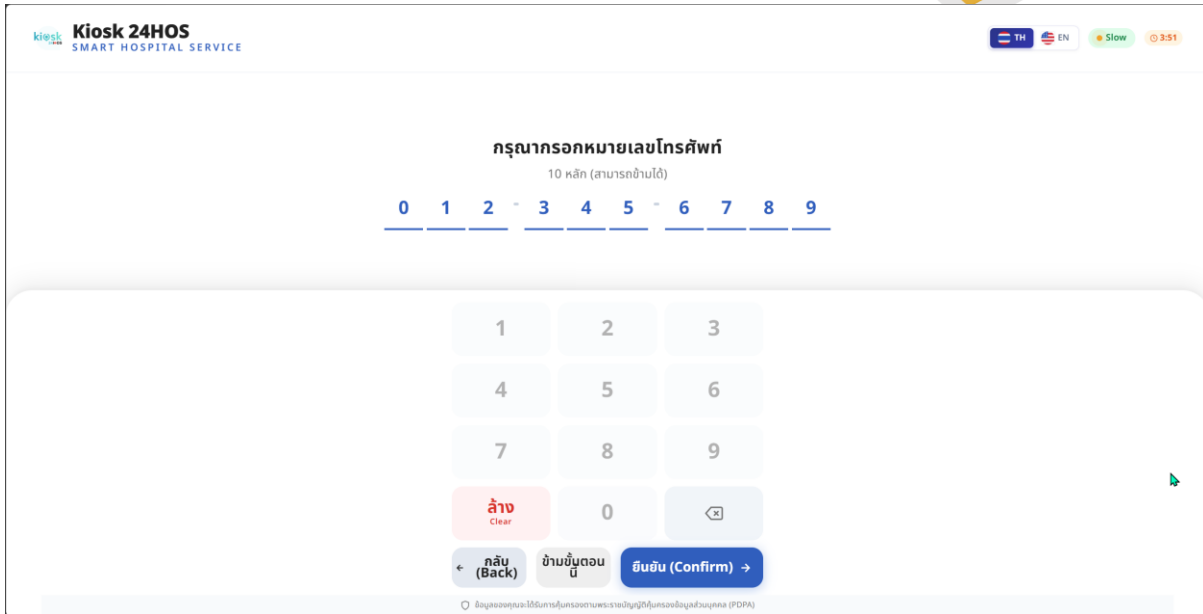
kiosk
Kiosk 24HOS
SMART HOSPITAL SERVICE

TH EN Slow 3:51

กรุณากรอกหมายเลขโทรศัพท์
10 หลัก (สามารถข้ามได้)

0 1 2 - 3 4 5 - 6 7 8 9

1 2 3
4 5 6
7 8 9
ล้าง Clear 0

← กลับ (Back) ข้ามขั้นตอนนี้ ยืนยัน (Confirm) →

ข้อมูลของคุณจะได้รับการคุ้มครองตามพระราชบัญญัติคุ้มครองข้อมูลส่วนบุคคล (PDPA)